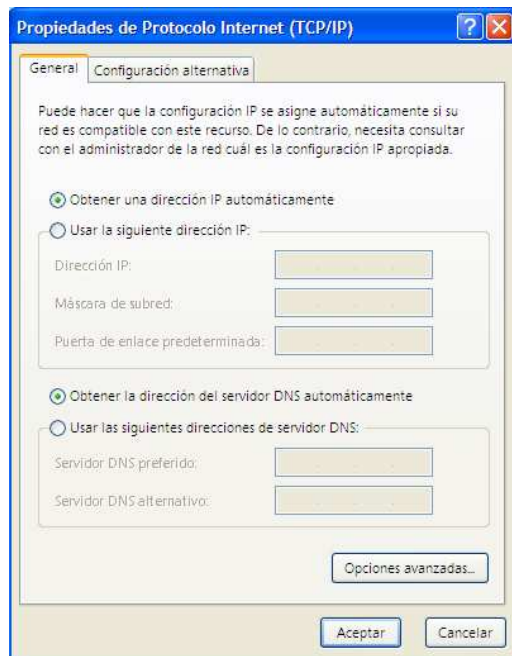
Propiedades de Protocolo Internet (TCP/IP)

General | Configuración alternativa

Puede hacer que la configuración IP se asigne automáticamente si su red es compatible con este recurso. De lo contrario, necesita consultar con el administrador de la red cuál es la configuración IP apropiada.

Obtener una dirección IP automáticamente

Usar la siguiente dirección IP:

Dirección IP:

Máscara de subred:

Puerta de enlace predeterminada:

Obtener la dirección del servidor DNS automáticamente

Usar las siguientes direcciones de servidor DNS:

Servidor DNS preferido:

Servidor DNS alternativo:

Opciones avanzadas...

Aceptar

Cancelar